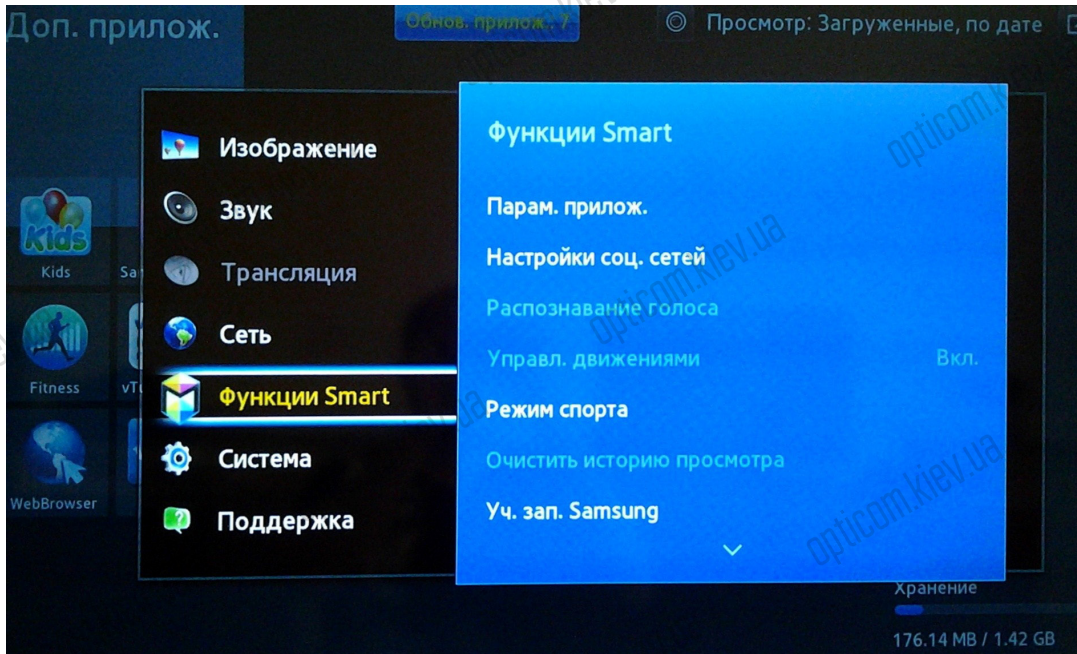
Доп. прилож.

Обнов. прилож.: 7

Просмотр: Загруженные, по дате

Kids

Kids

Sa

Fitness

vT

WebBrowser

Изображение

Звук

Трансляция

Сеть

Функции Smart

Система

Поддержка

Функции Smart

Парам. прилож.

Настройки соц. сетей

Распознавание голоса

Управл. движениями

Вкл.

Режим спорта

Очистить историю просмотра

Уч. зап. Samsung

Хранение

176.14 MB / 1.42 GB

opticom.kiev.ua

opticom.kiev.ua

opticom.kiev.ua

opticom.kiev.ua